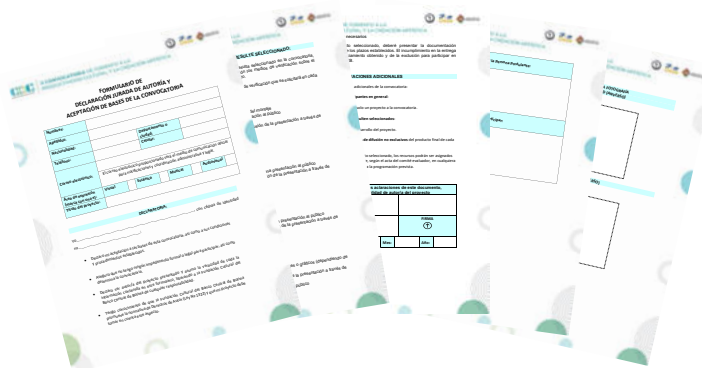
FORMULARIO DE
DECLARACIÓN JURADA DE AUTORÍA Y
ACEPTACIÓN DE BASES DE LA CONVOCATORIA

Nombre:
Apellidos:
Nacionalidad:
Teléfono:
Correo electrónico:
Autor del proyecto:

DECLARO BAJO

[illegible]

EN EL CASO DE SER SELECCIONADO

En caso de ser seleccionado, deberá presentar la documentación

VACIONES ADICIONALES

FIRMA

Mes:
Año: